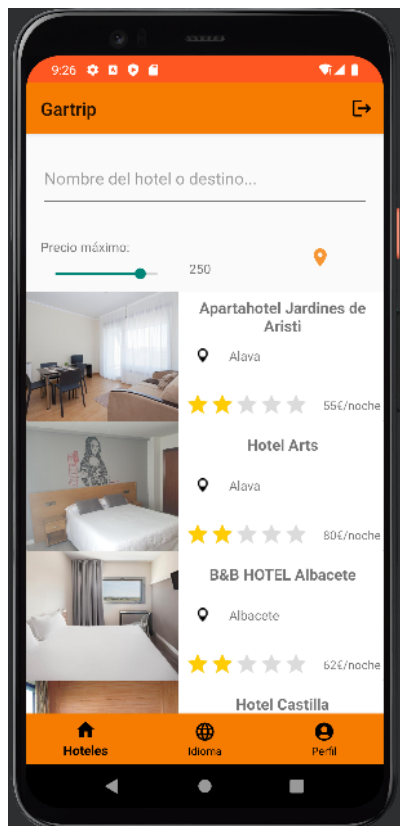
9:26

Gartrip

Nombre del hotel o destino...

Precio máximo:

250

Apartahotel Jardines de Aristi

Alava

55€/noche

Hotel Arts

Alava

80€/noche

B&B HOTEL Albacete

Albacete

62€/noche

Hotel Castilla

Hoteles

Idioma

Perfil